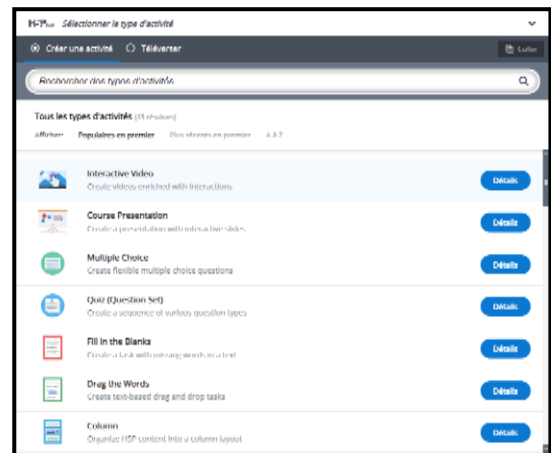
H5P Sélectionner le type d'activité

Créer une activité Téléverser

Lutin

Rechercher des types d'activités

Tous les types d'activités (45 résultats)

Afficher: Populaires en premier Plus récents en premier A à Z

Interactive Video
Create videos enriched with interactions
Détails

Course Presentation
Create a presentation with interactive slides
Détails

Multiple Choice
Create flexible multiple choice questions
Détails

Quiz (Question Set)
Create a sequence of various question types
Détails

Fill in the Blanks
Create a task with missing words in a text
Détails

Drag the Words
Create text-based drag and drop tasks
Détails

Column
Organize H5P content into a column layout
Détails